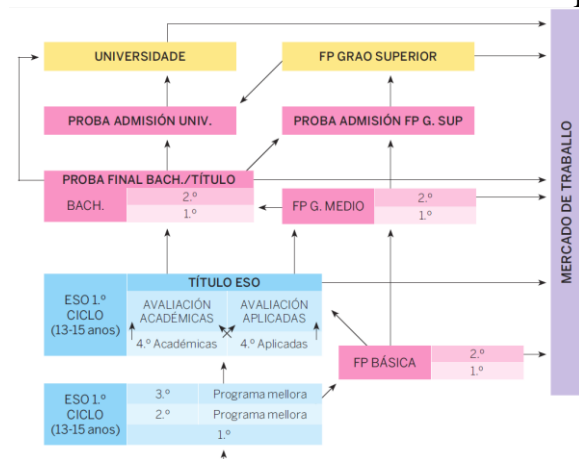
UNIVERSIDADE

FP GRAO SUPERIOR

PROBA ADMISIÓN UNIV.

PROBA ADMISIÓN FP G. SUP

PROBA FINAL BACH./TÍTULO

BACH.

2.º

1.º

FP G. MEDIO

2.º

1.º

MERCADO DE TRABALLO

TÍTULO ESO

ESO 1.º CICLO (13-15 anos)

AVALIACIÓN ACADÉMICAS

AVALIACIÓN APLICADAS

4.º Académicas

4.º Aplicadas

FP BÁSICA

2.º

1.º

ESO 1.º CICLO (13-15 anos)

3.º

Programa mellora

2.º

Programa mellora

1.º